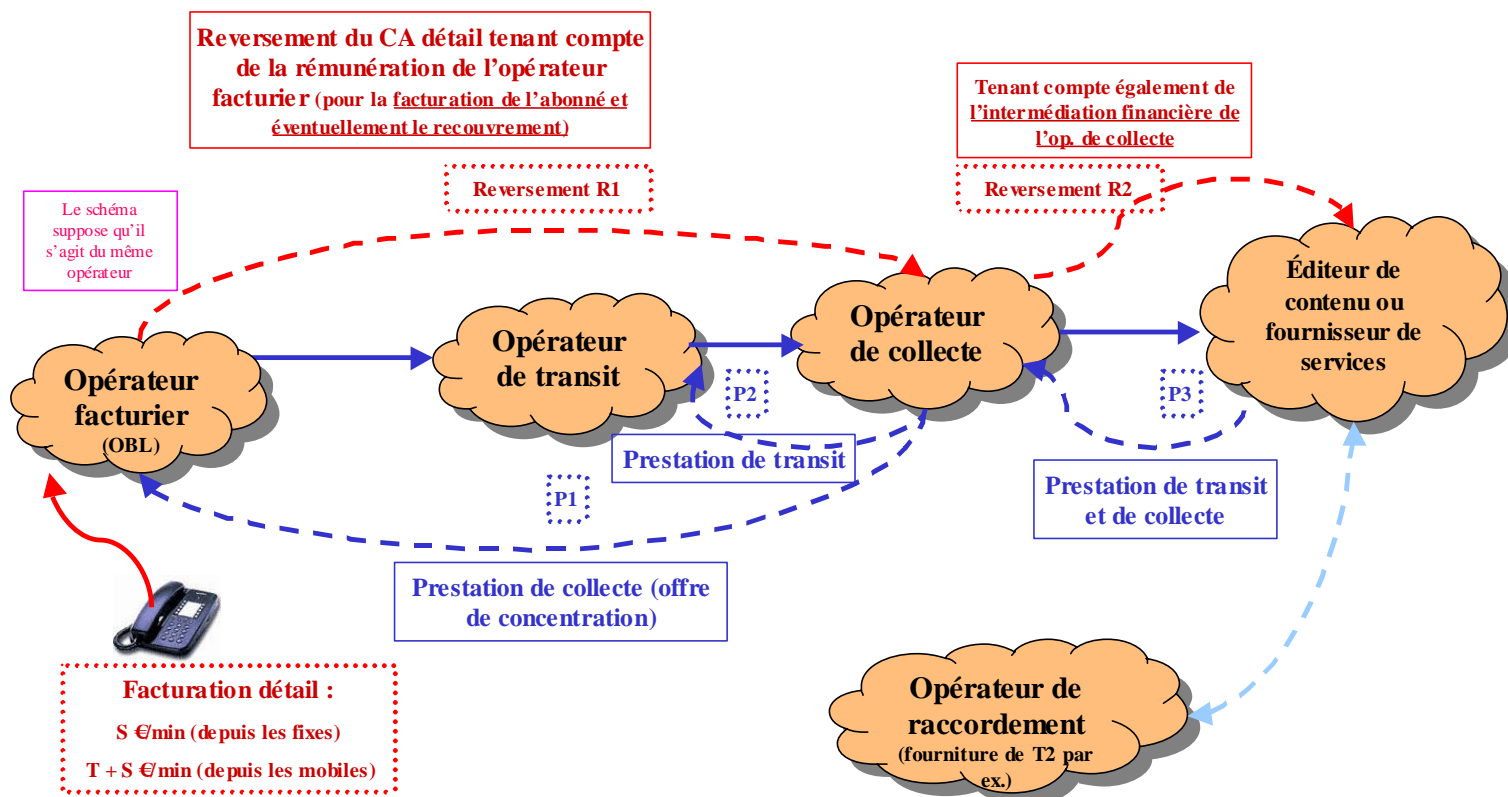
Reversement du CA détail tenant compte de la rémunération de l'opérateur facturier (pour la facturation de l'abonné et éventuellement le recouvrement)

Tenant compte également de l'intermédiation financière de l'op. de collecte

Le schéma suppose qu'il s'agit du même opérateur

Reversement R1

Reversement R2

Éditeur de contenu ou fournisseur de services

Opérateur de transit

Opérateur de collecte

Opérateur facturier
(OBL)

P2

P3

Prestation de transit

P1

Prestation de transit et de collecte

Prestation de collecte (offre de concentration)

Facturation détail :
S €/min (depuis les fixes)
T + S €/min (depuis les mobiles)

Opérateur de raccordement
(fourniture de T2 par ex.)